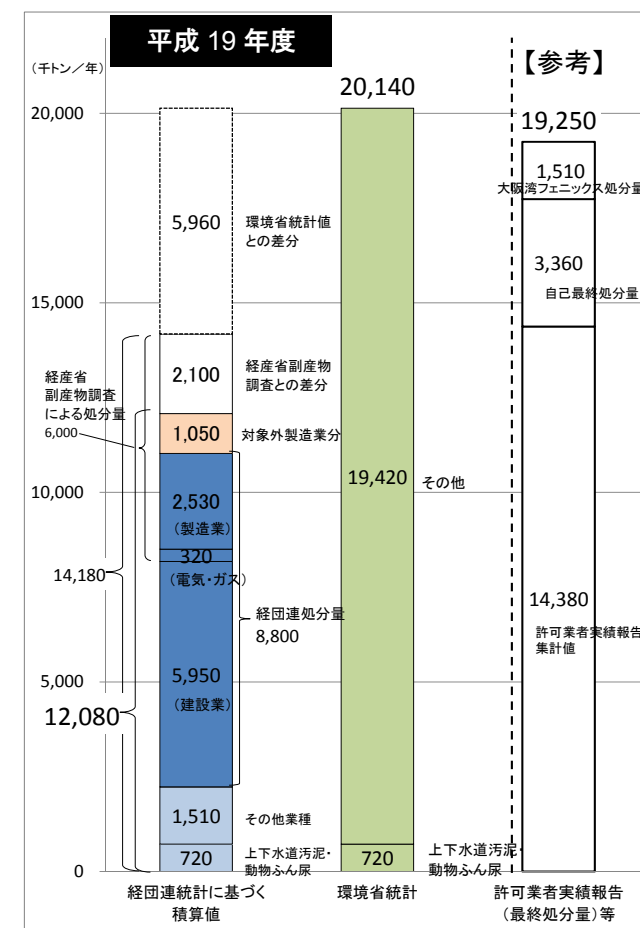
平成 19 年度

(千トン／年)

20,000
15,000
10,000
5,000
0

5,960 環境省統計値との差分

2,100 経産省副産物調査との差分

1,050 対象外製造業分

2,530 (製造業)

320 (電気・ガス)

5,950 (建設業)

1,510 その他業種

720 上下水道汚泥・動物ふん尿

経産省副産物調査による処分量 6,000

14,180

12,080

経団連処分量 8,800

経団連統計に基づく積算値

20,140

19,420 その他

720 上下水道汚泥・動物ふん尿

環境省統計

【参考】

19,250

1,510 大阪湾フェニックス処分量

3,360 自己最終処分量

14,380 許可業者実績報告集計値

許可業者実績報告(最終処分量)等